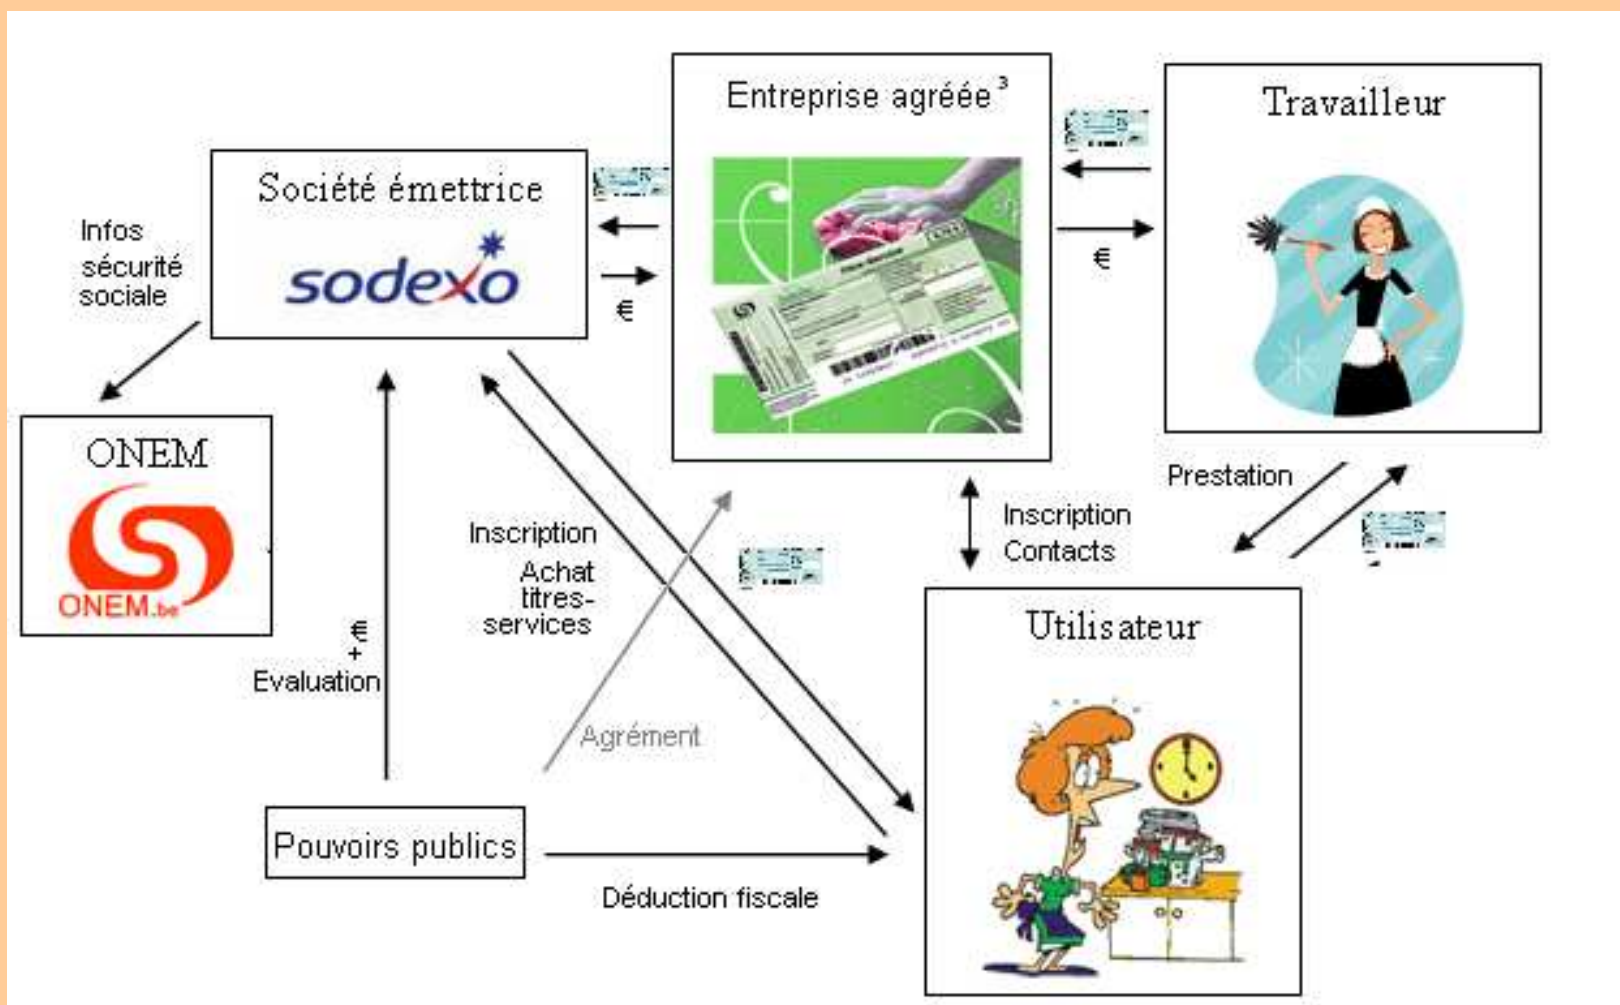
Entreprise agréée$^3$

Travailleur

Société émettrice

sodexo

Infos sécurité sociale

€

€

ONEM

ONEM.be

Prestation

Inscription Contacts

Inscription

Achat titres-services

€ + Evaluation

Agrément

Utilisateur

Pouvoirs publics

Déduction fiscale